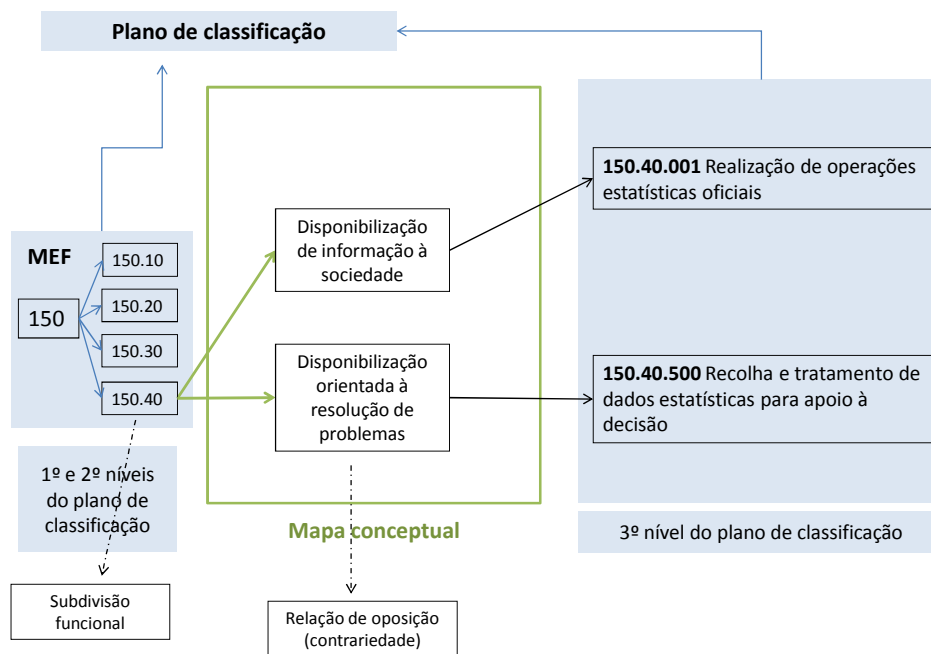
Plano de classificação

MEF

150

150.10

150.20

150.30

150.40

1º e 2º níveis do plano de classificação

Subdivisão funcional

Disponibilização de informação à sociedade

Disponibilização orientada à resolução de problemas

Mapa conceptual

Relação de oposição (contrariedade)

**150.40.001** Realização de operações estatísticas oficiais

**150.40.500** Recolha e tratamento de dados estatísticas para apoio à decisão

3º nível do plano de classificação